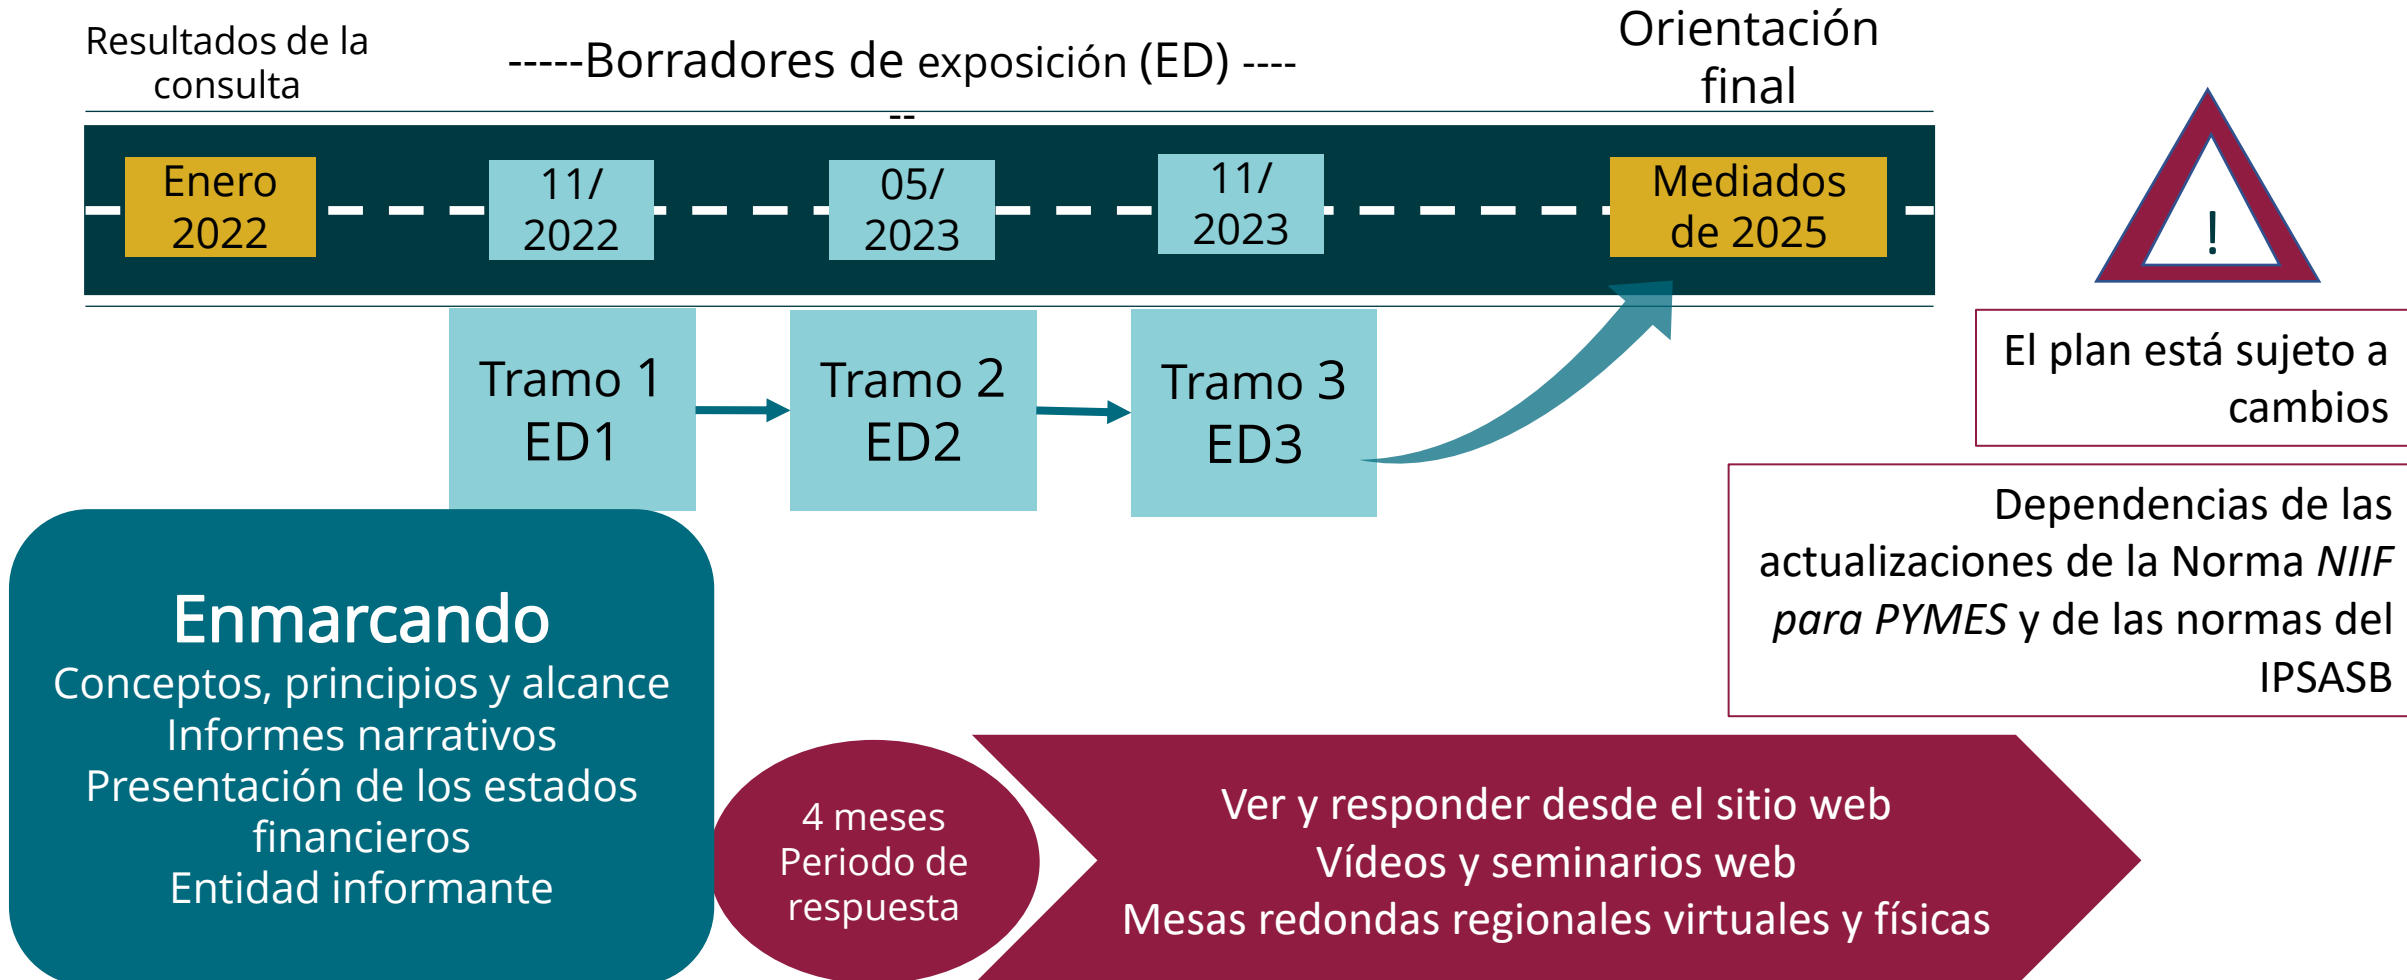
Resultados de la consulta

-----Borradores de exposición (ED) ------

Orientación final

Enero 2022

11/ 2022

05/ 2023

11/ 2023

Mediados de 2025

!

Tramo 1 ED1

Tramo 2 ED2

Tramo 3 ED3

El plan está sujeto a cambios

Dependencias de las actualizaciones de la Norma *NIIF para PYMES* y de las normas del IPSASB

Enmarcando
Conceptos, principios y alcance
Informes narrativos
Presentación de los estados financieros
Entidad informante

4 meses
Periodo de respuesta

Ver y responder desde el sitio web
Vídeos y seminarios web
Mesas redondas regionales virtuales y físicas